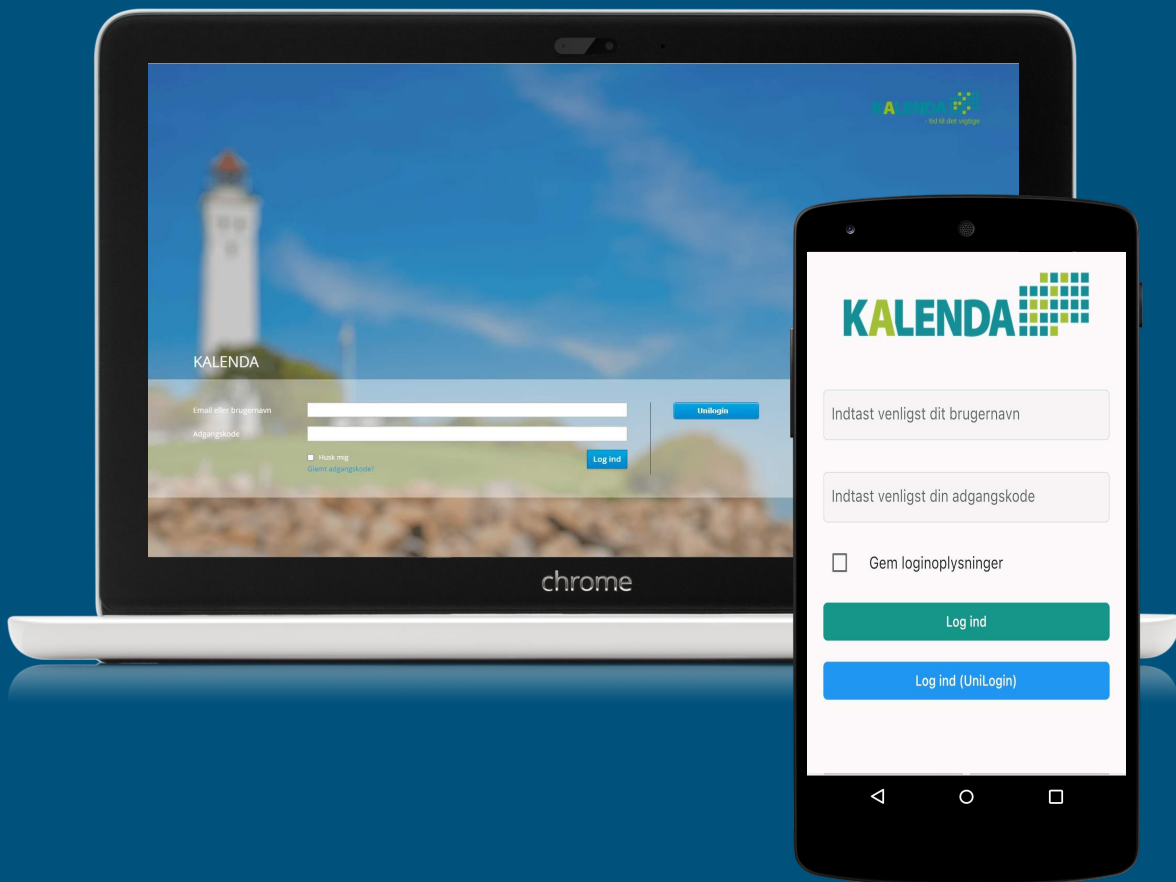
KALENDA
tid til det vigtige

KALENDA

Email eller brugernavn

Adgangskode

Husk mig
Glemt adgangskode?

Log ind

Unilogin

chrome

KALENDA

Indtast venligst dit brugernavn

Indtast venligst din adgangskode

Gem loginoplysninger

Log ind

Log ind (UniLogin)